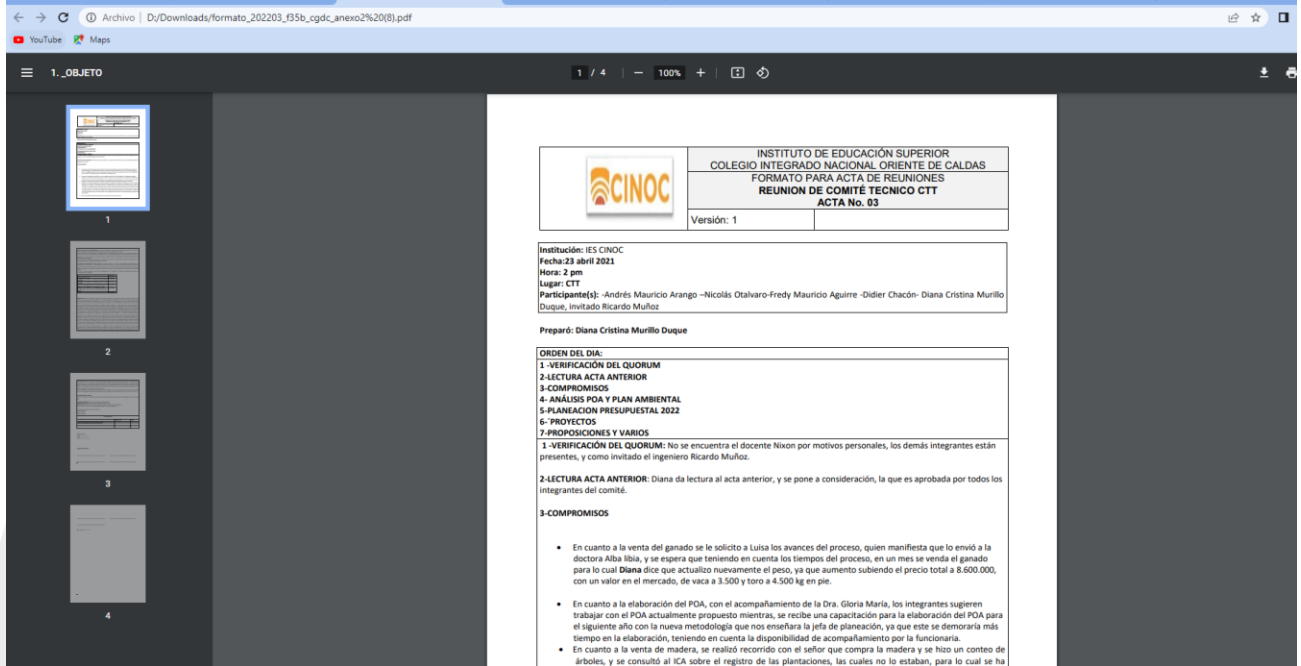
Archivo | D:/Downloads/formato_202203_f35b_cgdc_anexo2%20(8).pdf

YouTube Maps

1. _OBJETO

1 / 4 | — 100% +

1

2

3

4

| CINOC | INSTITUTO DE EDUCACIÓN SUPERIOR COLEGIO INTEGRADO NACIONAL ORIENTE DE CALDAS |
|---|---|
| | FORMATO PARA ACTA DE REUNIONES **REUNION DE COMITÉ TECNICO CTT ACTA No. 03** |
| | Versión: 1 |

**Institución:** IES CINOC
**Fecha:23 abril 2021**
**Hora: 2 pm**
**Lugar: CTT**
**Participante(s):** -Andrés Mauricio Arango –Nicolás Otalvaro-Fredy Mauricio Aguirre -Didier Chacón- Diana Cristina Murillo Duque, invitado Ricardo Muñoz

**Preparó: Diana Cristina Murillo Duque**

**ORDEN DEL DIA:**
**1 -VERIFICACIÓN DEL QUORUM**
**2-LECTURA ACTA ANTERIOR**
**3-COMPROMISOS**
**4- ANÁLISIS POA Y PLAN AMBIENTAL**
**5-PLANEACION PRESUPUESTAL 2022**
**6-¨PROYECTOS**
**7-PROPOSICIONES Y VARIOS**

**1 -VERIFICACIÓN DEL QUORUM:** No se encuentra el docente Nixon por motivos personales, los demás integrantes están presentes, y como invitado el ingeniero Ricardo Muñoz.

**2-LECTURA ACTA ANTERIOR**: Diana da lectura al acta anterior, y se pone a consideración, la que es aprobada por todos los integrantes del comité.

**3-COMPROMISOS**

• En cuanto a la venta del ganado se le solicito a Luisa los avances del proceso, quien manifiesta que lo envió a la doctora Alba libia, y se espera que teniendo en cuenta los tiempos del proceso, en un mes se venda el ganado para lo cual **Diana** dice que actualizo nuevamente el peso, ya que aumento subiendo el precio total a 8.600.000, con un valor en el mercado, de vaca a 3.500 y toro a 4.500 kg en pie.

• En cuanto a la elaboración del POA, con el acompañamiento de la Dra. Gloria María, los integrantes sugieren trabajar con el POA actualmente propuesto mientras, se recibe una capacitación para la elaboración del POA para el siguiente año con la nueva metodología que nos enseñara la jefa de planeación, ya que este se demoraría más tiempo en la elaboración, teniendo en cuenta la disponibilidad de acompañamiento por la funcionaria.
• En cuanto a la venta de madera, se realizó recorrido con el señor que compra la madera y se hizo un conteo de árboles, y se consultó al ICA sobre el registro de las plantaciones, las cuales no lo estaban, para lo cual se ha